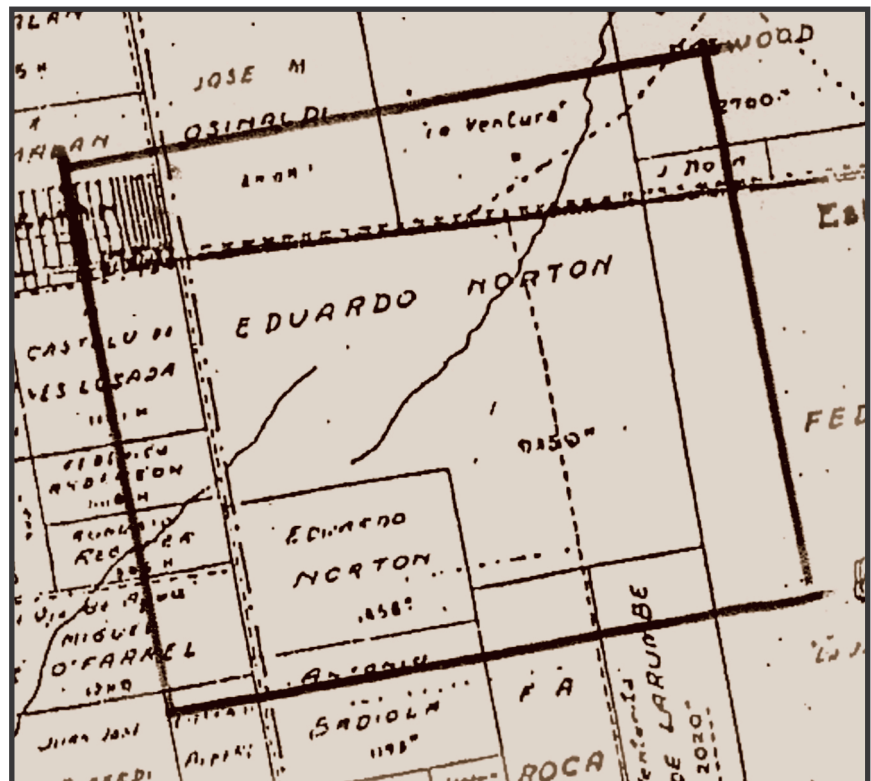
ALAN
5 H
JOSE M
GRIMALDI
AHBAN
la Ventura
ARRAI
HAYWOOD
2700 H
J NOIA
EDUARDO NORTON
CASTRO LU H
VES LOSADA
1111 H
FEDERICO
ANDERTON
111 H
RONALD
REGNER
Vi de Agua
MIGUEL
O'FARREL
1740
2150 H
FED
EDUARDO
NORTON
1856
ANTONIO
SADIOLA
1193
FA
ROCA
DE LARUMBE
2020
Juan Jose
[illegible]